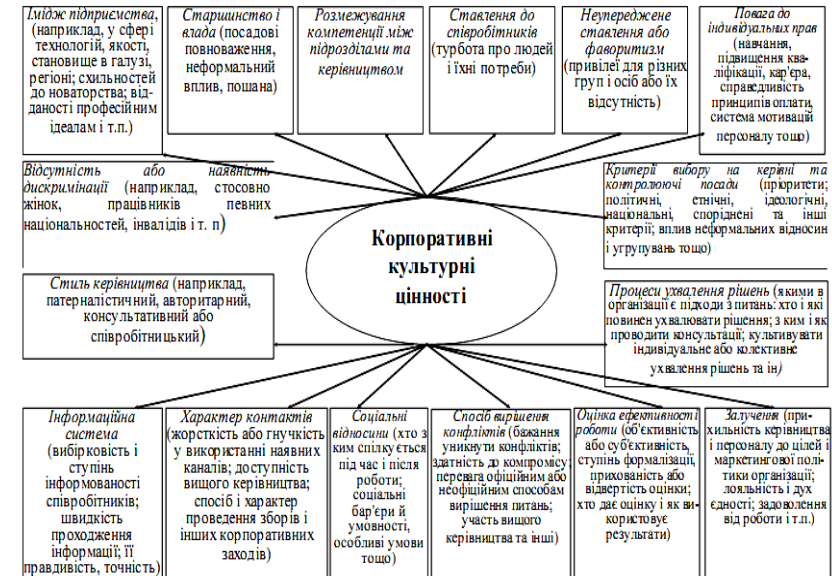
Імідж підприємства, (наприклад, у сфері технологій, якості, становище в галузі, регіоні; схильностей до новаторства; відданості професійним ідеалам і т.п.)

Старшинство і влада (посадові повноваження, неформальний вплив, пошана)

Розмежування компетенції між підрозділами та керівництвом

Ставлення до співробітників (турбота про людей і їхні потреби)

Неупереджене ставлення або фаворитизм (привілеї для різних груп і осіб або їх відсутність)

Повага до індивідуальних прав (навчання, підвищення кваліфікації, кар'єра, справедливість принципів оплати, система мотивації персоналу тощо)

Відсутність або наявність дискримінації (наприклад, стосовно жінок, працівників певних національностей, інвалідів і т. п)

Критерії вибору на керівні та контролюючі посади (пріоритети; політичні, етнічні, ідеологічні, національні, споріднені та інші критерії; вплив неформальних відносин і угрупувань тощо)

Корпоративні культурні цінності

Стиль керівництва (наприклад, патерналістичний, авторитарний, консультативний або співробітницький)

Процеси ухвалення рішень (якими в організації є підходи з питань: хто і які повинен ухвалювати рішення; з ким і як проводити консультації; культивувати індивідуальне або колективне ухвалення рішень та ін)

Інформаційна система (вибірковість і ступінь інформованості співробітників; швидкість проходження інформації; її правдивість, точність)

Характер контактів (жорсткість або гнучкість у використанні наявних каналів; доступність вищого керівництва; спосіб і характер проведення зборів і інших корпоративних заходів)

Соціальні відносини (хто з ким спілкується під час і після роботи; соціальні бар'єри й умовності, особливі умови тощо)

Спосіб вирішення конфліктів (бажання уникнути конфліктів; здатність до компромісу; перевага офіційним або неофіційним способам вирішення питань; участь вищого керівництва та інші)

Оцінка ефективності роботи (об'єктивність або суб'єктивність, ступінь формалізації, прихованість або відвертість оцінки; хто дає оцінку і як використовує результати)

Залучення (прихильність керівництва і персоналу до цілей і маркетингової політики організації; лояльність і дух єдності; задоволення від роботи і т.п.)